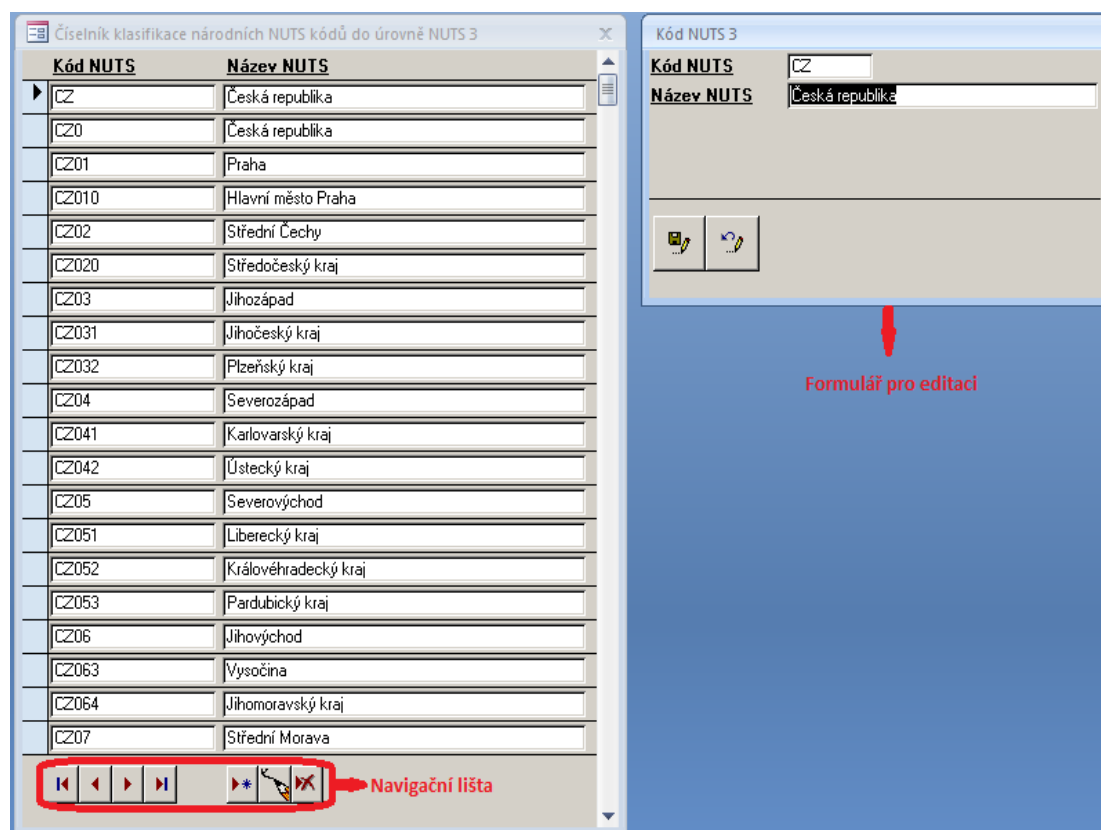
Číselník klasifikace národních NUTS kódů do úrovně NUTS 3

| Kód NUTS | Název NUTS |
|---|---|
| CZ | Česká republika |
| CZ0 | Česká republika |
| CZ01 | Praha |
| CZ010 | Hlavní město Praha |
| CZ02 | Střední Čechy |
| CZ020 | Středočeský kraj |
| CZ03 | Jihozápad |
| CZ031 | Jihočeský kraj |
| CZ032 | Plzeňský kraj |
| CZ04 | Severozápad |
| CZ041 | Karlovarský kraj |
| CZ042 | Ústecký kraj |
| CZ05 | Severovýchod |
| CZ051 | Liberecký kraj |
| CZ052 | Královéhradecký kraj |
| CZ053 | Pardubický kraj |
| CZ06 | Jihovýchod |
| CZ063 | Vysočina |
| CZ064 | Jihomoravský kraj |
| CZ07 | Střední Morava |

Navigační lišta

Kód NUTS 3

Kód NUTS CZ
Název NUTS Česká republika

Formulář pro editaci